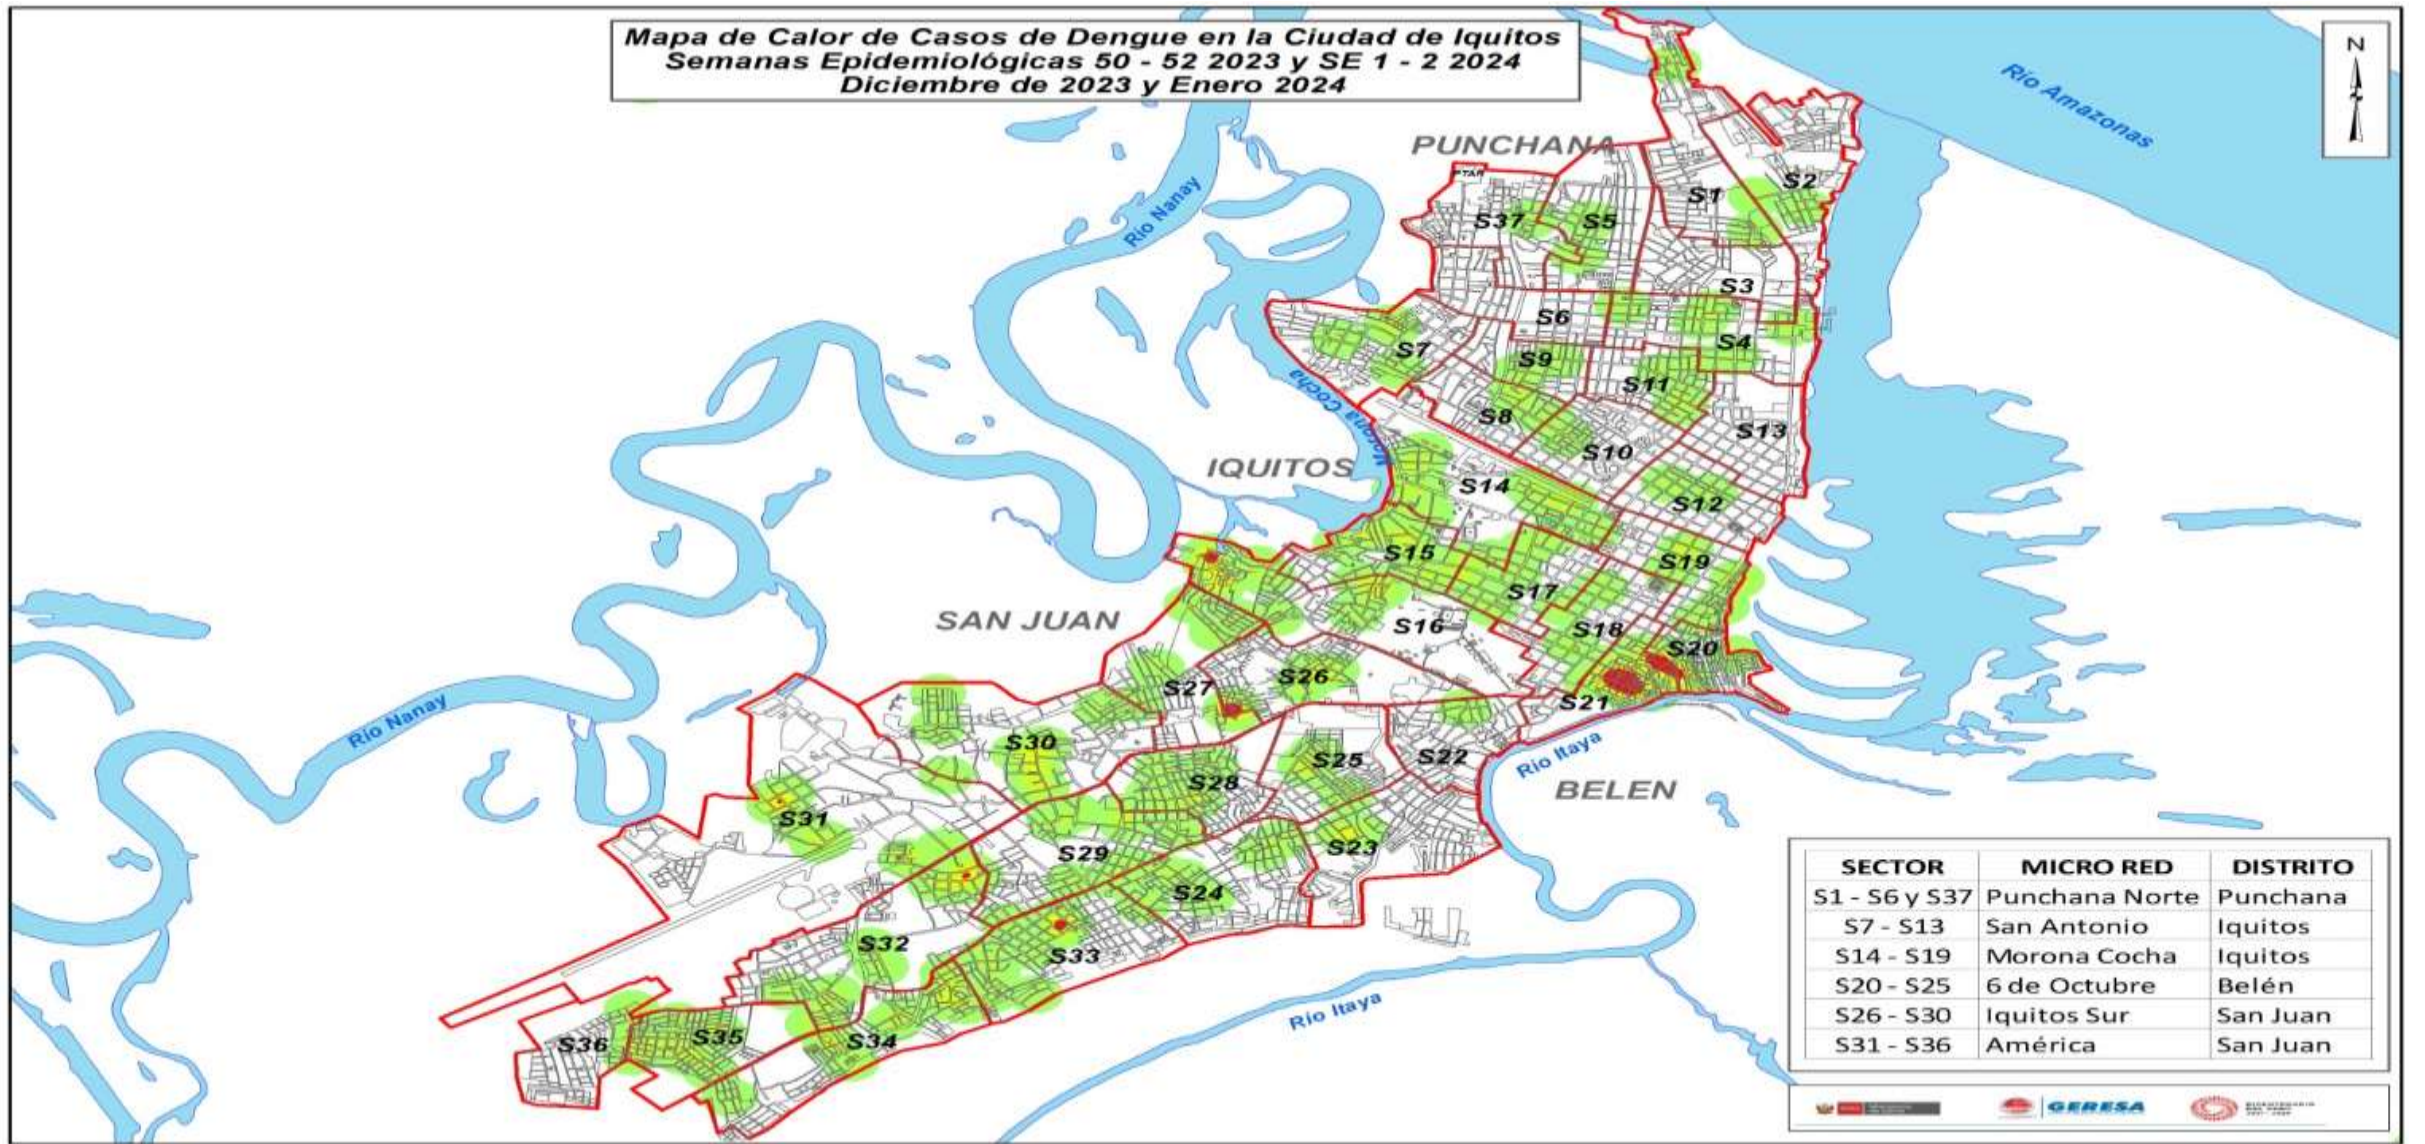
Mapa de Calor de Casos de Dengue en la Ciudad de Iquitos
Semanas Epidemiológicas 50 - 52 2023 y SE 1 - 2 2024
Diciembre de 2023 y Enero 2024

N

Río Amazonas

PUNCHANA

Río Nanay

PTAR

S1 S2 S37 S5 S3 S6 S4 S7 S9 S11 S8 S10 S13

Morona Cocha

IQUITOS

S14 S12 S15 S19 S17 S16 S18 S20

SAN JUAN

S26 S27 S21

Río Nanay

S30 S22 S25 S28

Río Itaya

BELEN

S31 S29 S23 S24 S32 S33

Río Itaya

S36 S35 S34

| SECTOR | MICRO RED | DISTRITO |
|---|---|---|
| S1 - S6 y S37 | Punchana Norte | Punchana |
| S7 - S13 | San Antonio | Iquitos |
| S14 - S19 | Morona Cocha | Iquitos |
| S20 - S25 | 6 de Octubre | Belén |
| S26 - S30 | Iquitos Sur | San Juan |
| S31 - S36 | América | San Juan |

GERESA